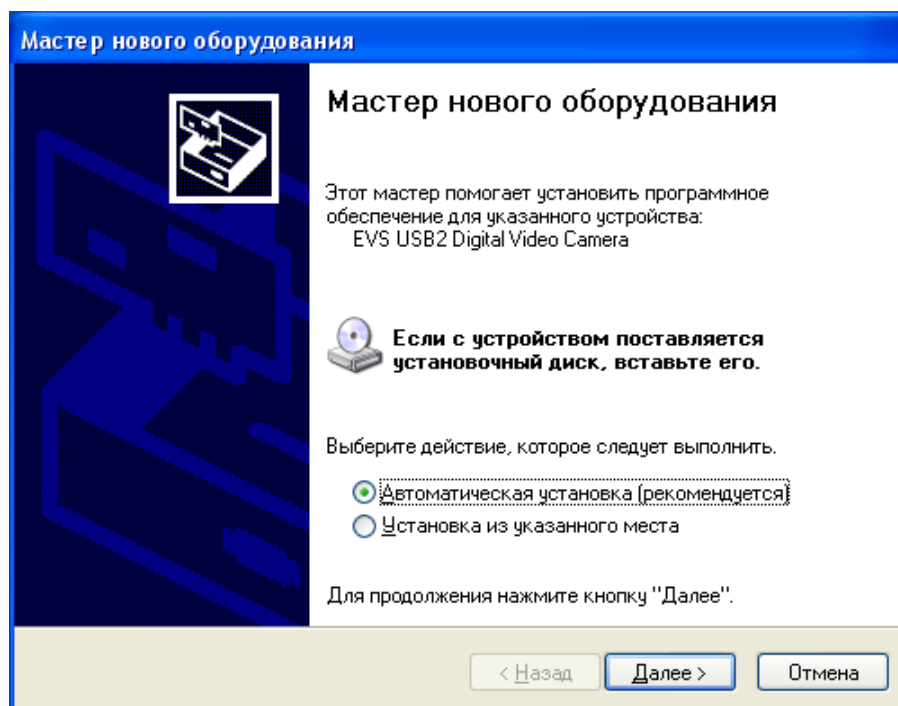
Мастер нового оборудования

Мастер нового оборудования

Этот мастер помогает установить программное обеспечение для указанного устройства:
EVS USB2 Digital Video Camera

Если с устройством поставляется установочный диск, вставьте его.

Выберите действие, которое следует выполнить.

Автоматическая установка (рекомендуется)
Установка из указанного места

Для продолжения нажмите кнопку "Далее".

< Назад | Далее > | Отмена